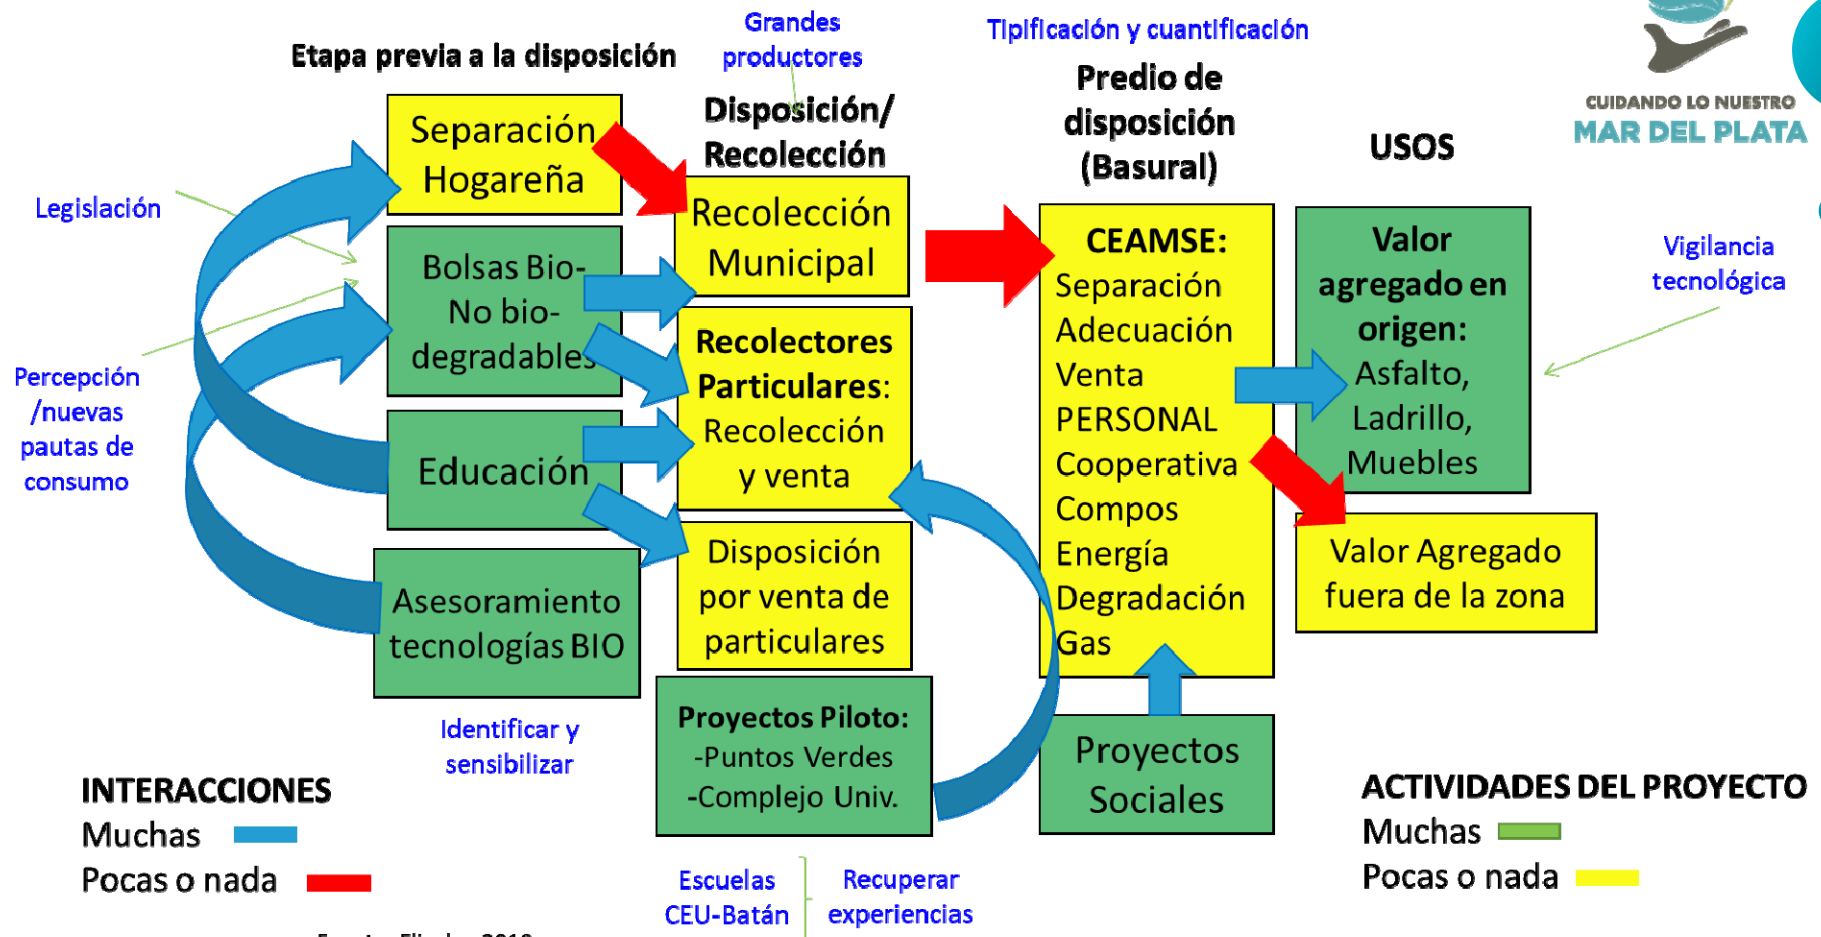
Grandes productores

Tipificación y cuantificación

Etapa previa a la disposición

Disposición/ Recolección

Predio de disposición (Basural)

USOS

CUIDANDO LO NUESTRO
MAR DEL PLATA

Legislación

Separación Hogareña

Bolsas Bio- No bio- degradables

Educación

Asesoramiento tecnologías BIO

Percepción /nuevas pautas de consumo

Recolección Municipal

Recolectores Particulares: Recolección y venta

Disposición por venta de particulares

Proyectos Piloto: -Puntos Verdes -Complejo Univ.

CEAMSE: Separación Adecuación Venta PERSONAL Cooperativa Compos Energía Degradación Gas

Proyectos Sociales

Valor agregado en origen: Asfalto, Ladrillo, Muebles

Valor Agregado fuera de la zona

Vigilancia tecnológica

Identificar y sensibilizar

INTERACCIONES
Muchas
Pocas o nada

Escuelas CEU-Batán

Recuperar experiencias

ACTIVIDADES DEL PROYECTO
Muchas
Pocas o nada

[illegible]